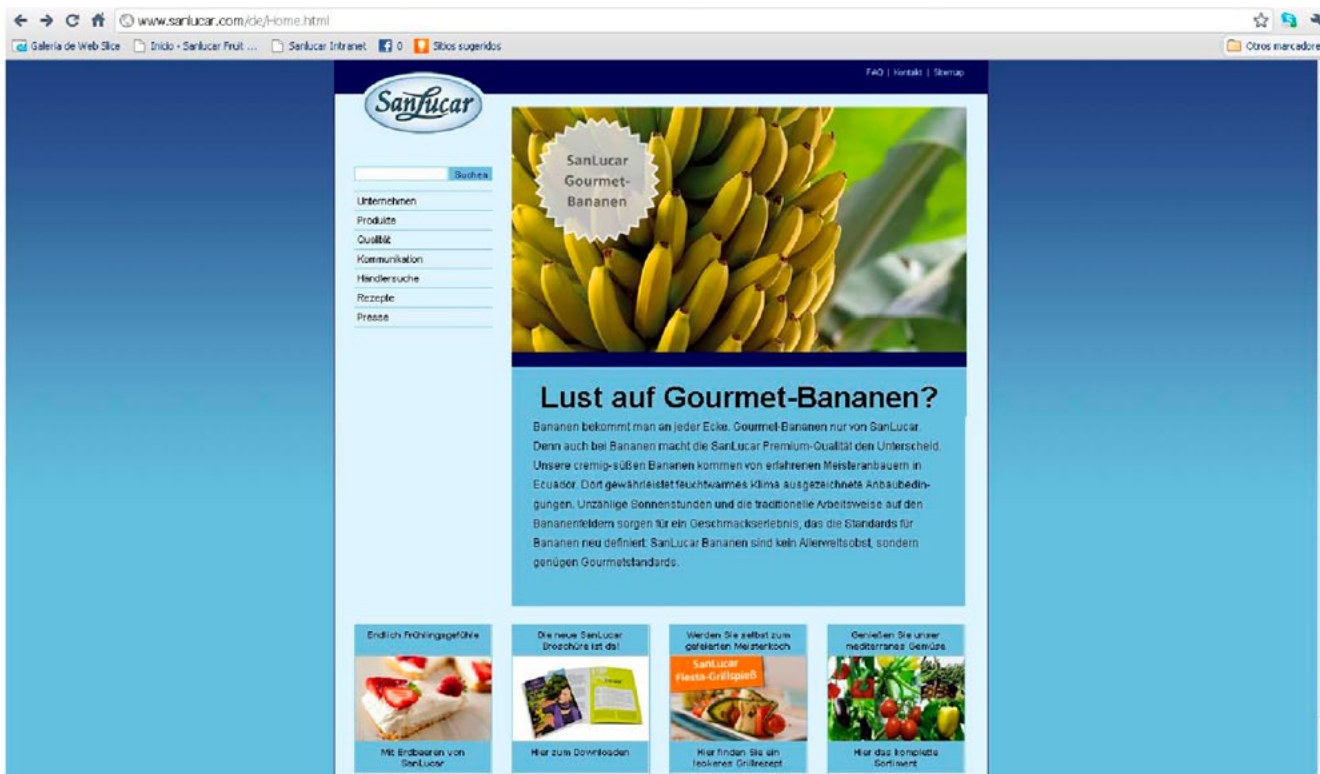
www.sanlucar.com/de/Home.html

Galería de Web Slice | Inicio - Sanlucar Fruit ... | Sanlucar Intranet | 0 | Sitios sugeridos | Otros marcadores

FAQ | Kontakt | Sitemap

SanLucar

Suchen

Unternehmen
Produkte
Qualität
Kommunikation
Händlersuche
Rezepte
Presse

SanLucar Gourmet-Bananen

Lust auf Gourmet-Bananen?

Bananen bekommt man an jeder Ecke. Gourmet-Bananen nur von SanLucar. Denn auch bei Bananen macht die SanLucar Premium-Qualität den Unterschied. Unsere cremig-süßen Bananen kommen von erfahrenen Meisteranbauern in Ecuador. Dort gewährleistet feuchtwarmes Klima ausgezeichnete Anbaubedingungen. Unzählige Sonnenstunden und die traditionelle Arbeitsweise auf den Bananenfeldern sorgen für ein Geschmackserlebnis, das die Standards für Bananen neu definiert: SanLucar Bananen sind kein Allerweltsobst, sondern genügen Gourmetstandards.

Endlich Frühlingsgefühle
Mit Erdbeeren von SanLucar

Die neue SanLucar Broschüre ist da!
Hier zum Downloaden

Werden Sie selbst zum gefeierten Meisterkoch
SanLucar Fiesta-Grillspieß
Hier finden Sie ein leckeres Grillrezept

Genießen Sie unser mediterranes Gemüse
Hier das komplette Sortiment